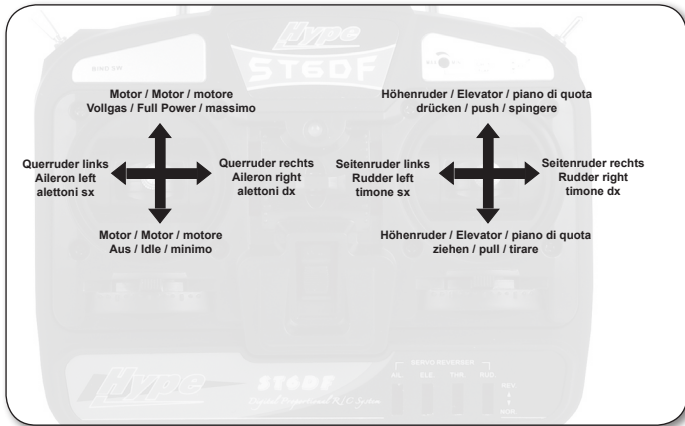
Hype
ST6DF

Motor / Motor / motore
Vollgas / Full Power / massimo

Höhenruder / Elevator / piano di quota
drücken / push / spingere

Querruder links
Aileron left
alettoni sx

Querruder rechts
Aileron right
alettoni dx

Seitenruder links
Rudder left
timone sx

Seitenruder rechts
Rudder right
timone dx

Motor / Motor / motore
Aus / Idle / minimo

Höhenruder / Elevator / piano di quota
ziehen / pull / tirare

SERVO REVERSER
AIL ELE THR RUD

Hype
ST6DF
Digital Proportional R/C System